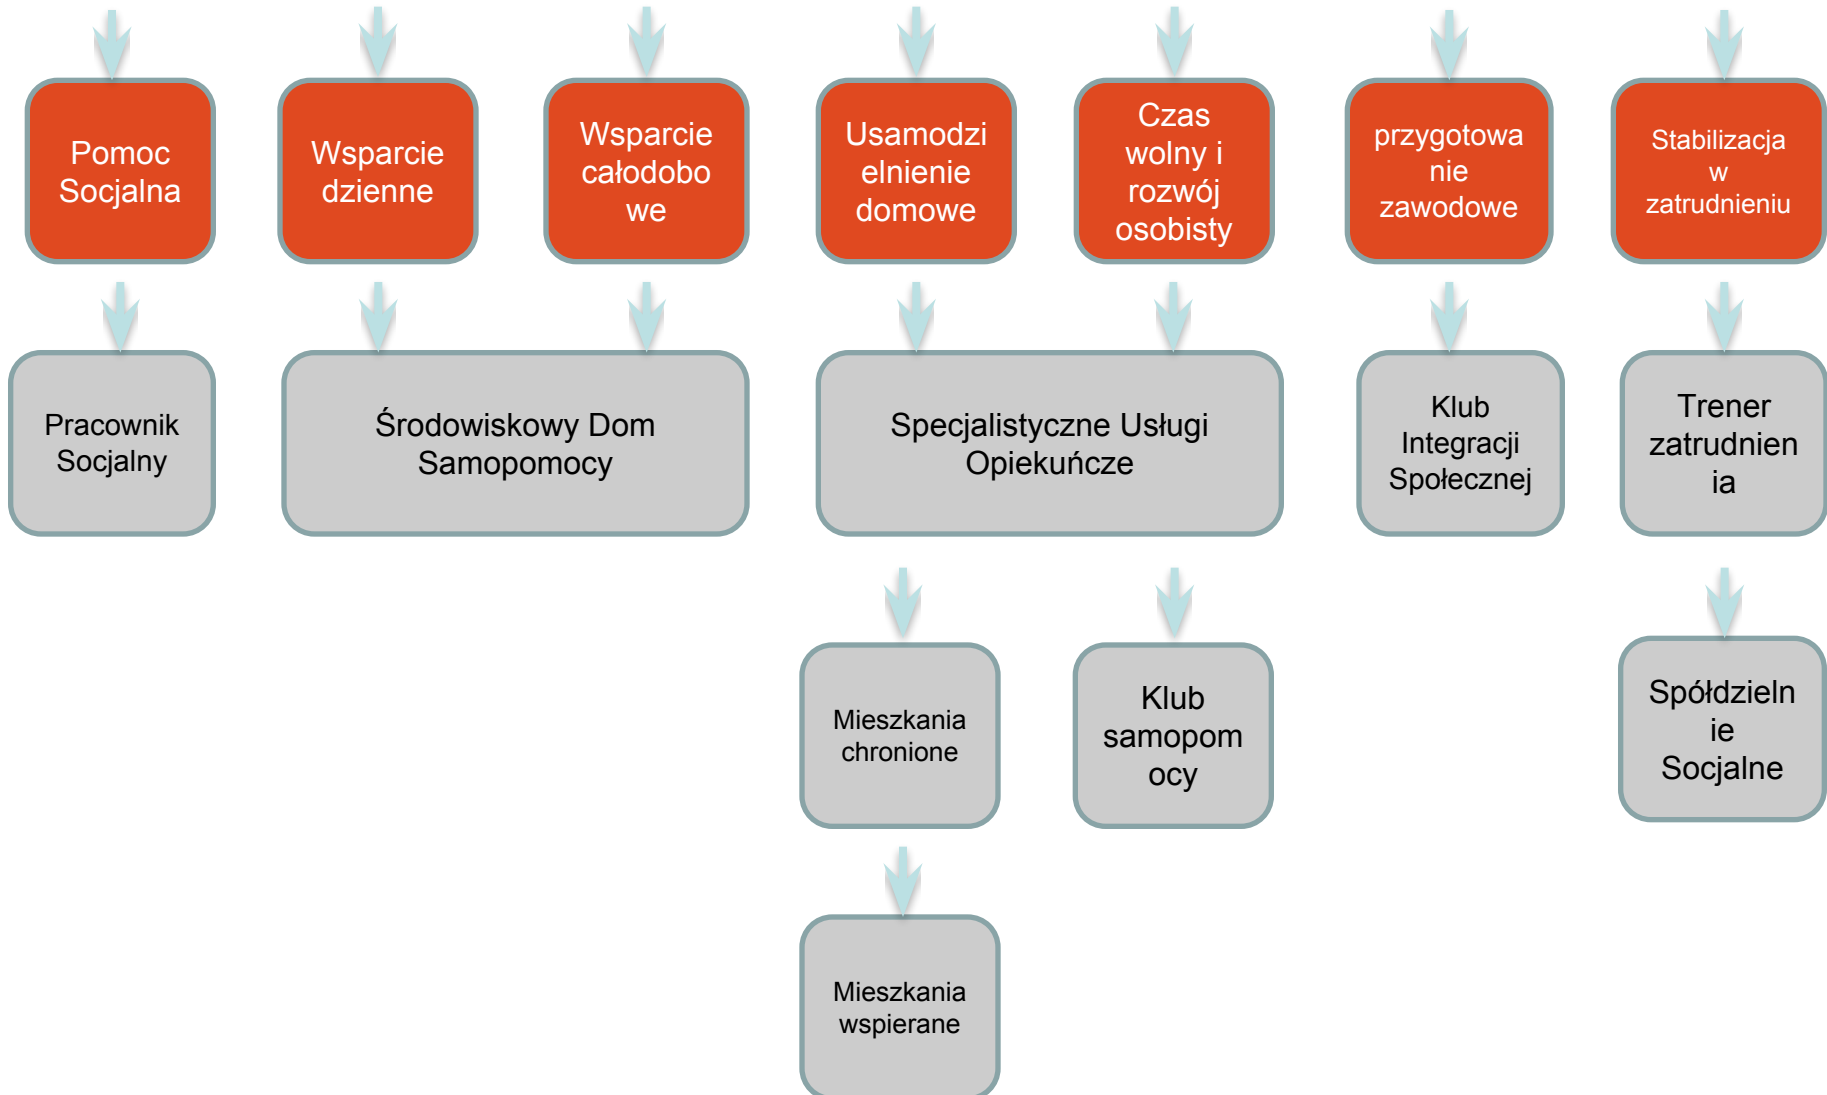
Pomoc Socjalna

Wsparcie dzienne

Wsparcie całodobowe

Usamodzielnienie domowe

Czas wolny i rozwój osobisty

przygotowanie zawodowe

Stabilizacja w zatrudnieniu

Pracownik Socjalny

Środowiskowy Dom Samopomocy

Specjalistyczne Usługi Opiekuńcze

Klub Integracji Społecznej

Trener zatrudnienia

Mieszkania chronione

Klub samopomocy

Spółdzielnie Socjalne

Mieszkania wspierane